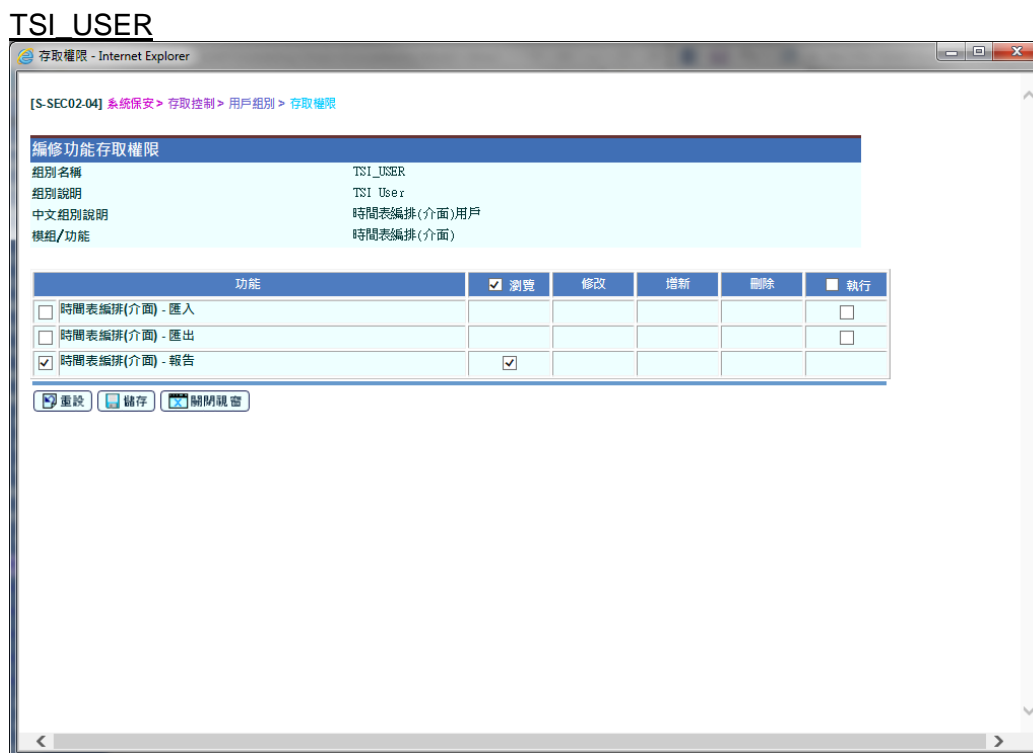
TSI_USER

存取權限 - Internet Explorer

[S-SEC02-04] 系統保安 > 存取控制 > 用戶組別 > 存取權限

編修功能存取權限

| | |
|---|---|
| 組別名稱 | TSI_USER |
| 組別說明 | TSI User |
| 中文組別說明 | 時間表編排(介面)用戶 |
| 模組/功能 | 時間表編排(介面) |

| 功能 | ☑ 瀏覽 | 修改 | 增新 | 刪除 | ☐ 執行 |
|---|---|---|---|---|---|
| ☐ 時間表編排(介面) - 匯入 | | | | | ☐ |
| ☐ 時間表編排(介面) - 匯出 | | | | | ☐ |
| ☑ 時間表編排(介面) - 報告 | ☑ | | | | |

重設 儲存 關閉視窗